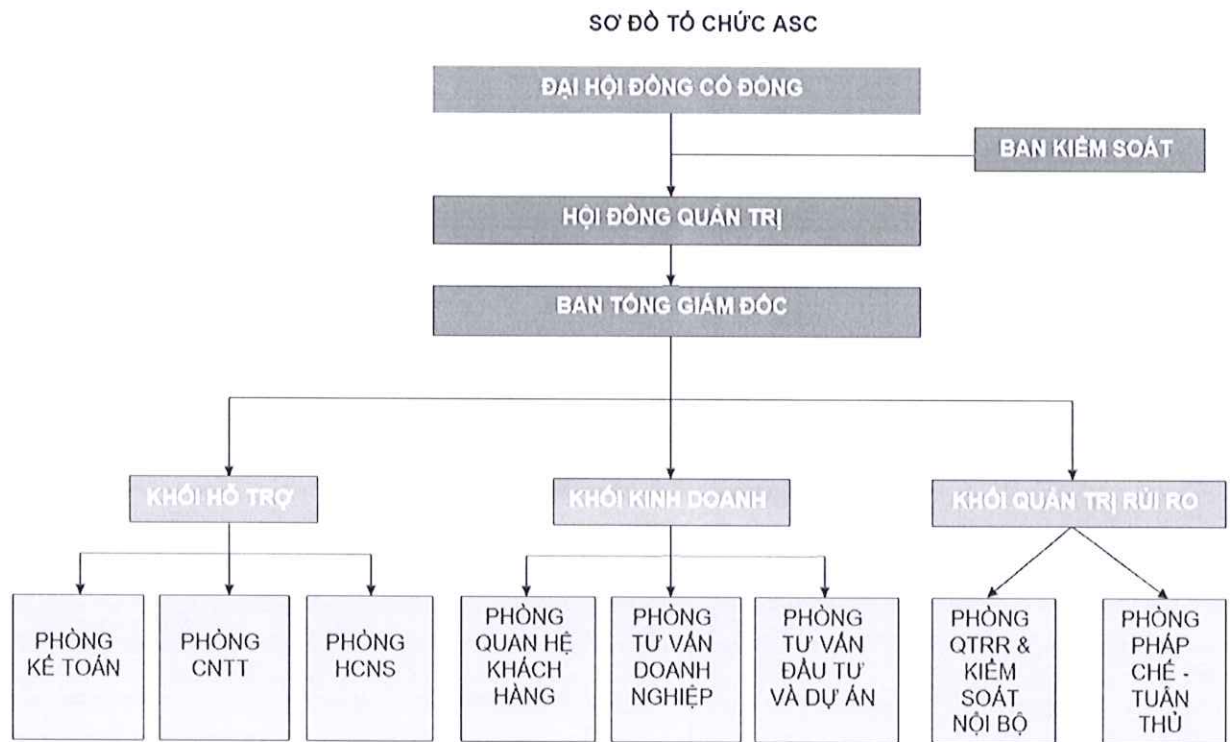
SƠ ĐỒ TỔ CHỨC ASC

ĐẠI HỘI ĐỒNG CỔ ĐÔNG

BAN KIỂM SOÁT

HỘI ĐỒNG QUẢN TRỊ

BAN TỔNG GIÁM ĐỐC

KHỐI HỖ TRỢ

KHỐI KINH DOANH

KHỐI QUẢN TRỊ RỦI RO

PHÒNG KẾ TOÁN

PHÒNG CNTT

PHÒNG HCNS

PHÒNG QUAN HỆ KHÁCH HÀNG

PHÒNG TƯ VẤN DOANH NGHIỆP

PHÒNG TƯ VẤN ĐẦU TƯ VÀ DỰ ÁN

PHÒNG QTRR & KIỂM SOÁT NỘI BỘ

PHÒNG PHÁP CHẾ - TUÂN THỦ